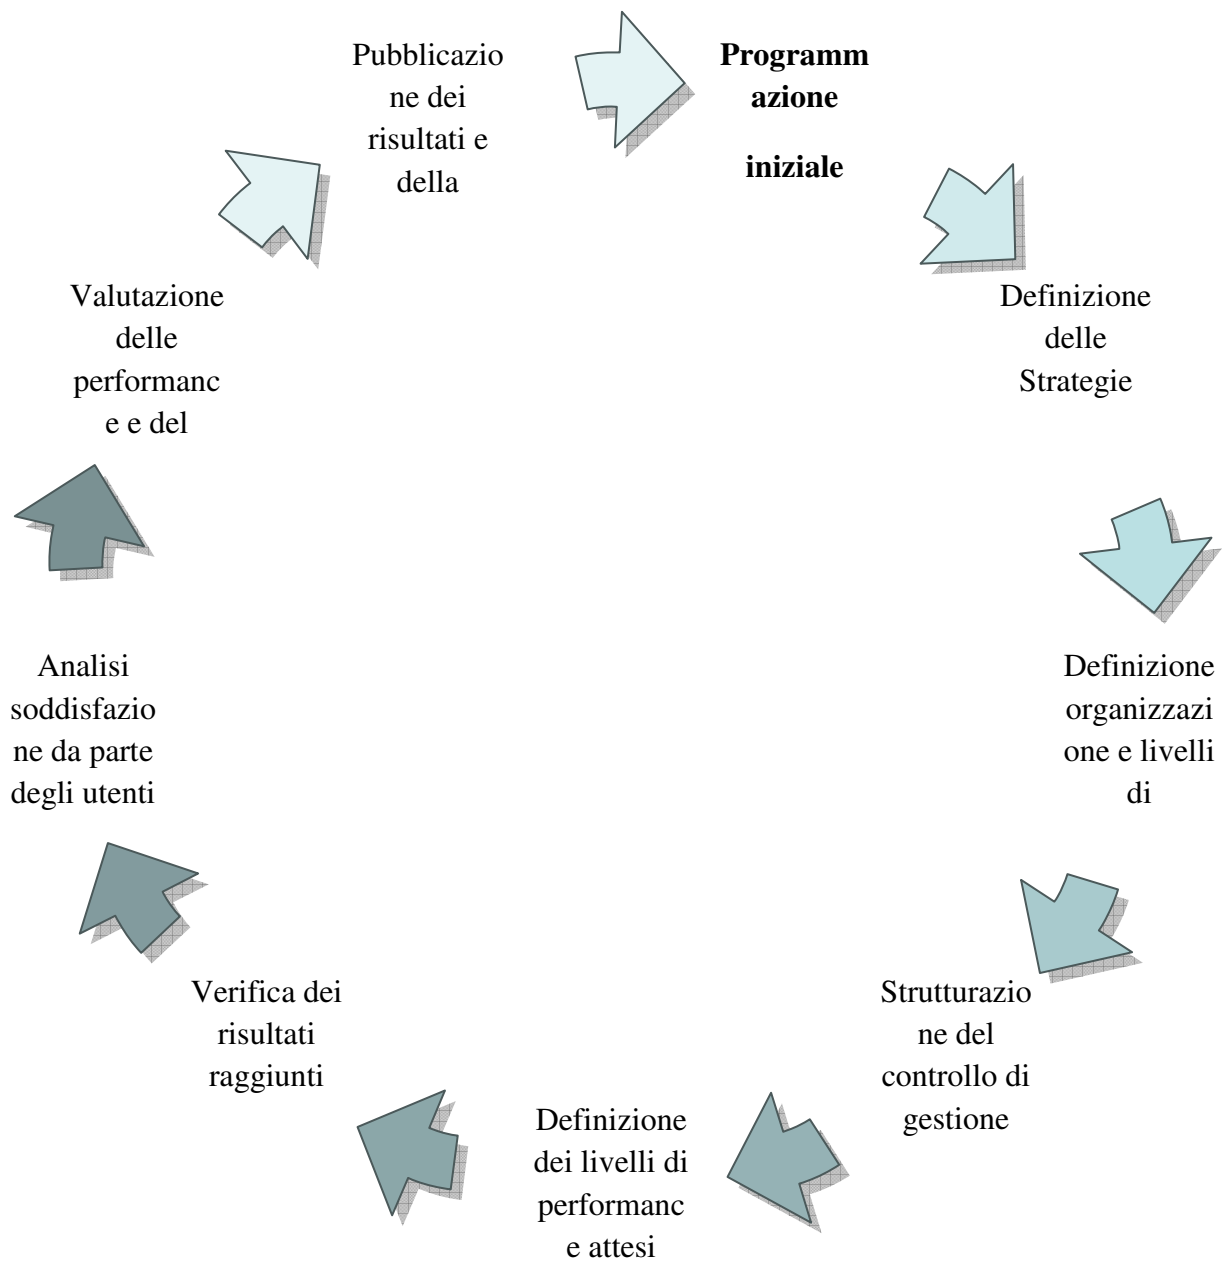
Programmazione

iniziale

Definizione delle Strategie

Definizione organizzazione e livelli di

Strutturazione del controllo di gestione

Definizione dei livelli di performance attesi

Verifica dei risultati raggiunti

Analisi soddisfazione da parte degli utenti

Valutazione delle performance e del

Pubblicazione dei risultati e della